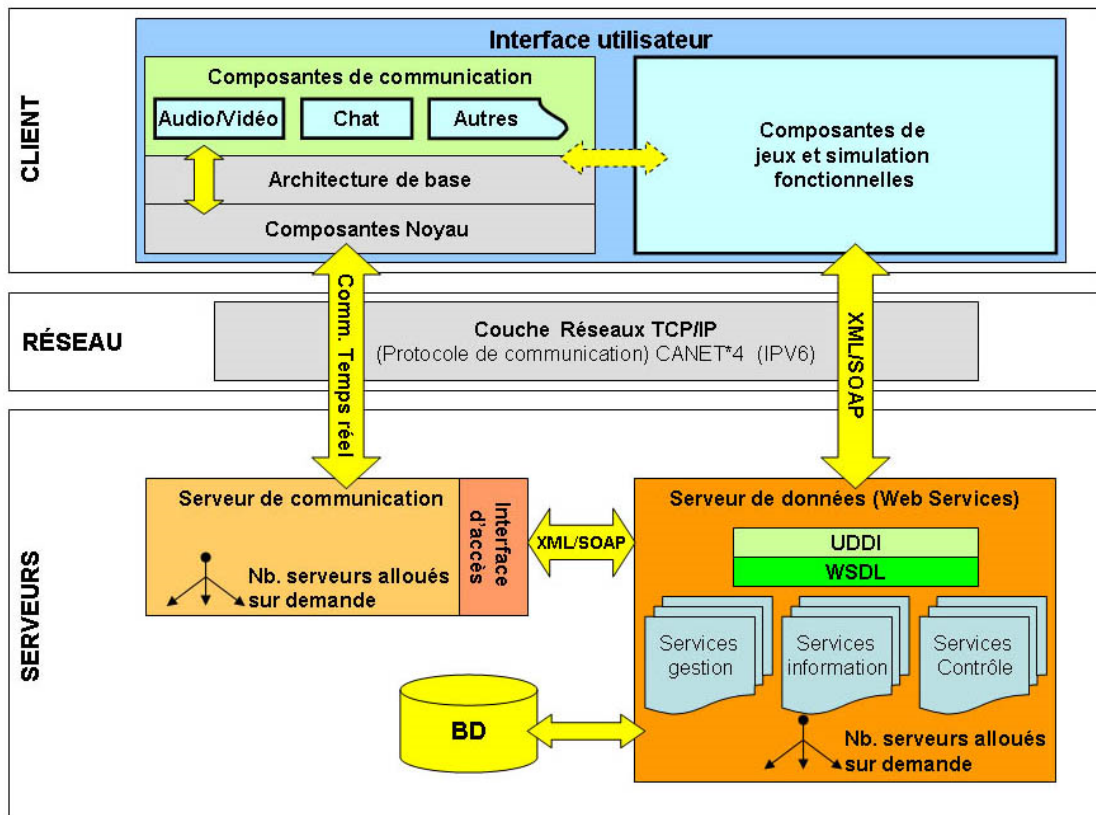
CLIENT

Interface utilisateur

Composantes de communication

Audio/Vidéo

Chat

Autres

Architecture de base

Composantes Noyau

Composantes de jeux et simulation fonctionnelles

RÉSEAU

Comm. Temps réel

Couche Réseaux TCP/IP
(Protocole de communication) CANET*4 (IPV6)

XML/SOAP

SERVEURS

Serveur de communication

Interface d'accès

Nb. serveurs alloués sur demande

XML/SOAP

Serveur de données (Web Services)

UDDI

WSDL

Services gestion

Services information

Services Contrôle

BD

Nb. serveurs alloués sur demande